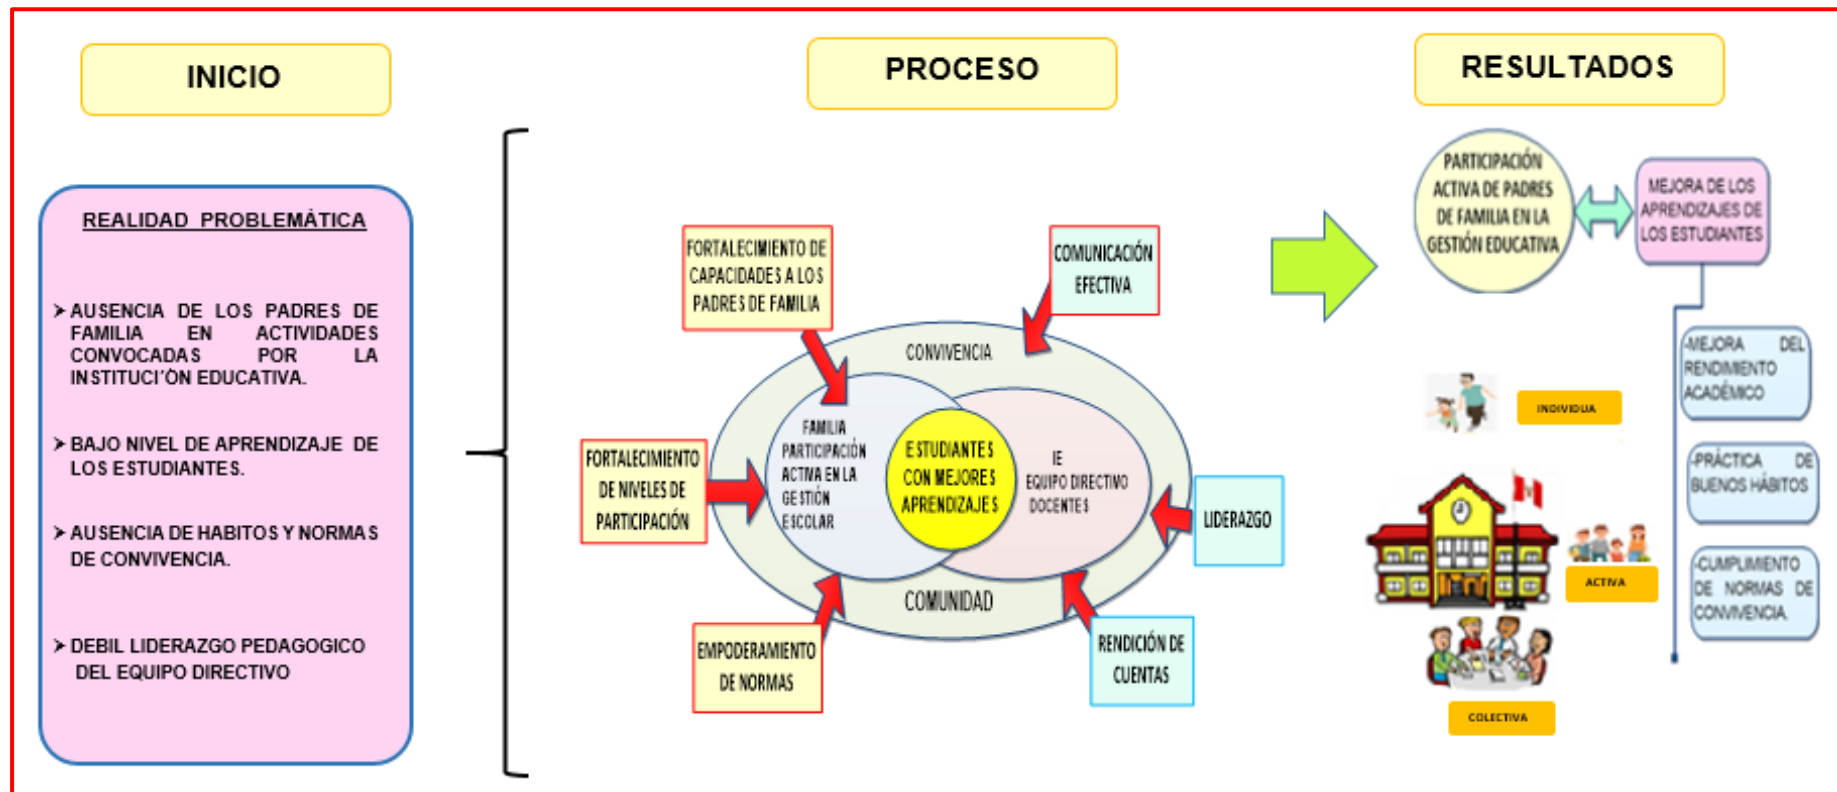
INICIO

PROCESO

RESULTADOS

REALIDAD PROBLEMÁTICA

➤AUSENCIA DE LOS PADRES DE FAMILIA EN ACTIVIDADES CONVOCADAS POR LA INSTITUCI'ÓN EDUCATIVA.

➤BAJO NIVEL DE APRENDIZAJE DE LOS ESTUDIANTES.

➤AUSENCIA DE HABITOS Y NORMAS DE CONVIVENCIA.

➤DEBIL LIDERAZGO PEDAGOGICO DEL EQUIPO DIRECTIVO

FORTALECIMIENTO DE CAPACIDADES A LOS PADRES DE FAMILIA

COMUNICACIÓN EFECTIVA

CONVIVENCIA

FAMILIA PARTICIPACIÓN ACTIVA EN LA GESTIÓN ESCOLAR

ESTUDIANTES CON MEJORES APRENDIZAJES

IE EQUIPO DIRECTIVO DOCENTES

FORTALECIMIENTO DE NIVELES DE PARTICIPACIÓN

LIDERAZGO

COMUNIDAD

EMPODERAMIENTO DE NORMAS

RENDICIÓN DE CUENTAS

PARTICIPACIÓN ACTIVA DE PADRES DE FAMILIA EN LA GESTIÓN EDUCATIVA

MEJORA DE LOS APRENDIZAJES DE LOS ESTUDIANTES

INDIVIDUA

ACTIVA

COLECTIVA

-MEJORA DEL RENDIMIENTO ACADÉMICO

-PRÁCTICA DE BUENOS HÁBITOS

-CUMPLIMIENTO DE NORMAS DE CONVIVENCIA